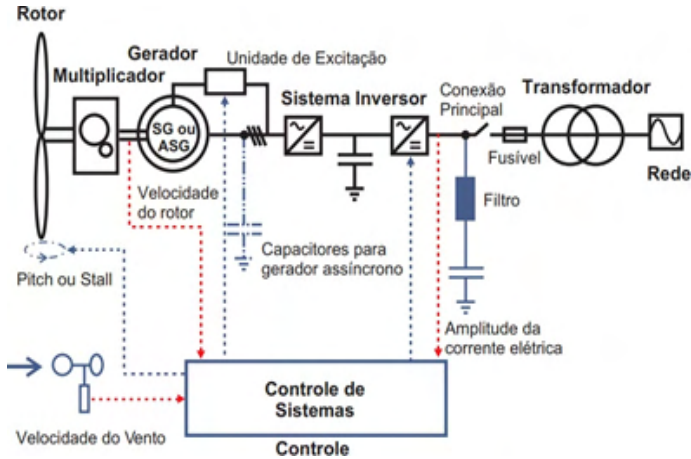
Rotor
Gerador
Multiplicador
Unidade de Excitação
Sistema Inversor
Conexão Principal
Transformador
SG ou ASG
Fusível
Rede
Velocidade do rotor
Filtro
Capacitores para gerador assíncrono
Pitch ou Stall
Amplitude da corrente elétrica
Controle de Sistemas
Velocidade do Vento
Controle